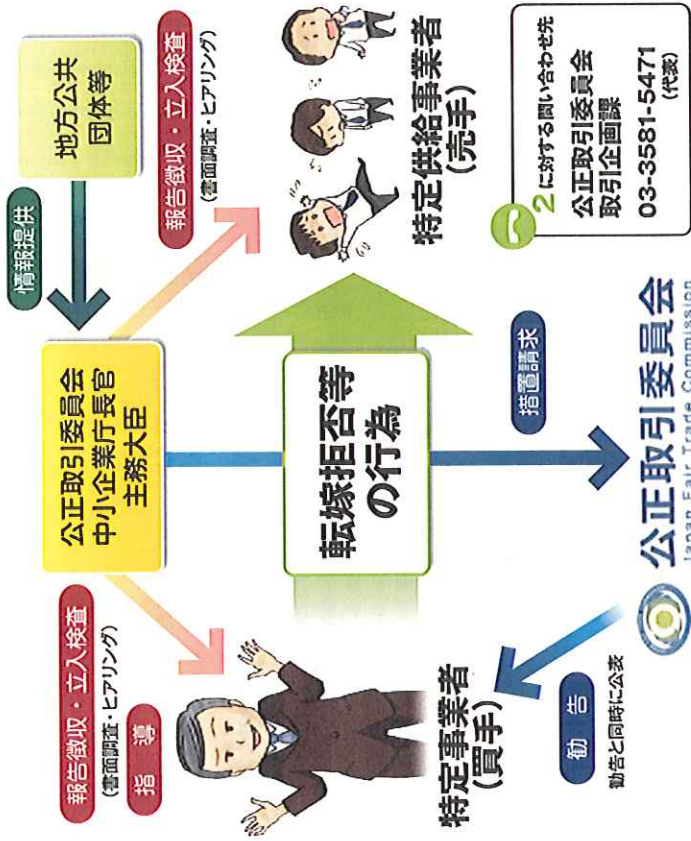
地方公共団体等

情報提供

公正取引委員会
中小企業庁長官
主務大臣

報告徴収・立入検査
(書面調査・ヒアリング)

報告徴収・立入検査
(書面調査・ヒアリング)
指導

特定供給事業者
(売手)

転嫁拒否等の行為

措置請求

特定事業者
(買手)

勧告
勧告と同時に公表

公正取引委員会
Japan Fair Trade Commission

2に対する問い合わせ先
公正取引委員会
取引企画課
03-3581-5471
(代表)